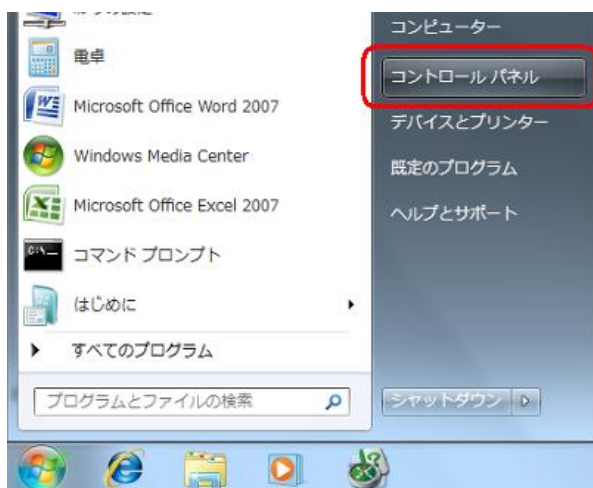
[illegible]

電卓

Microsoft Office Word 2007

Windows Media Center

Microsoft Office Excel 2007

コマンド プロンプト

はじめに

すべてのプログラム

プログラムとファイルの検索

コンピューター

コントロール パネル

デバイスとプリンター

既定のプログラム

ヘルプとサポート

シャットダウン